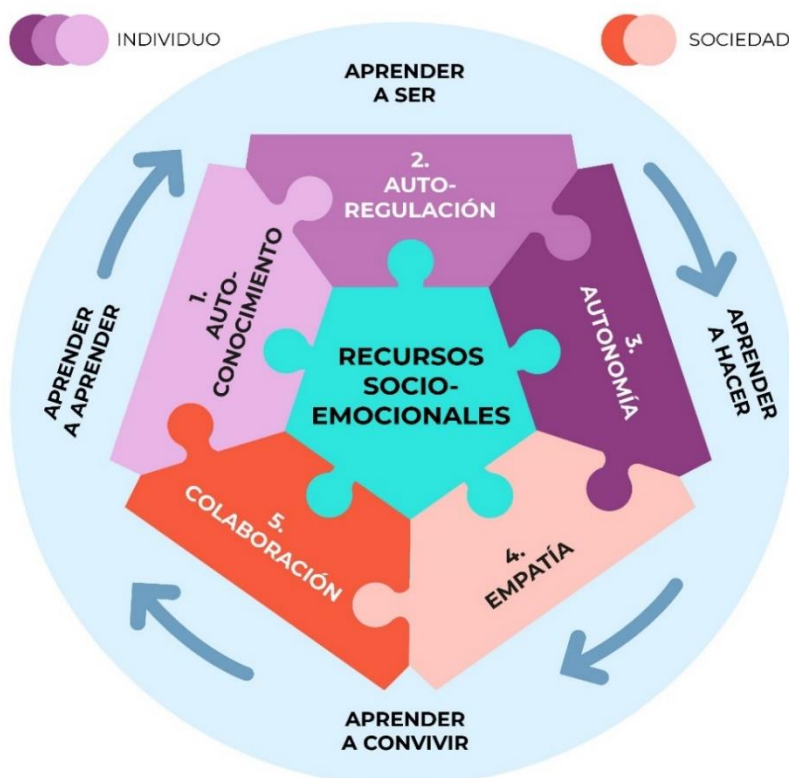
INDIVIDUO

SOCIEDAD

APRENDER A SER

2. AUTO-REGULACIÓN

1. AUTO-CONOCIMIENTO

3. AUTONOMÍA

RECURSOS SOCIO-EMOCIONALES

APRENDER A APRENDER

APRENDER A HACER

5. COLABORACIÓN

4. EMPATÍA

APRENDER A CONVIVIR